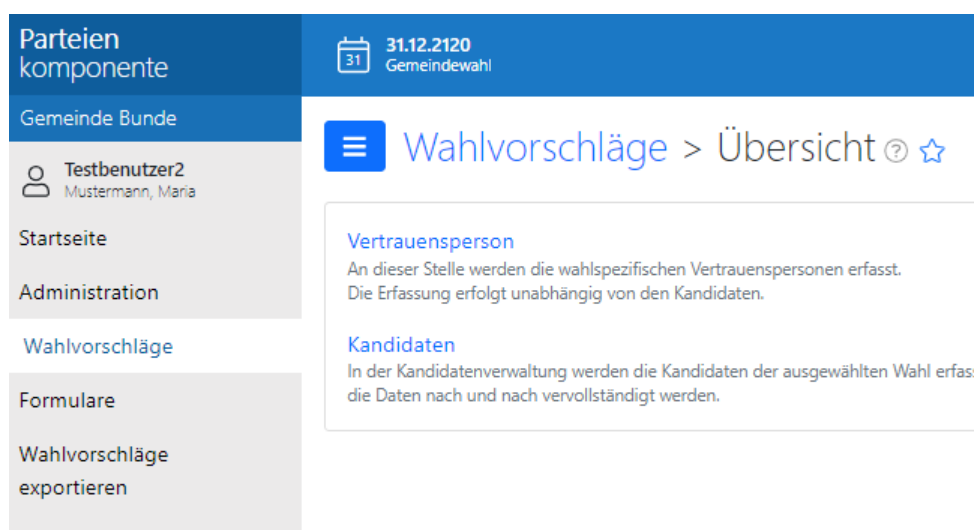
Parteien
komponente

31
31.12.2120
Gemeindewahl

Gemeinde Bunde

Testbenutzer2
Mustermann, Maria

Startseite

Administration

Wahlvorschläge

Formulare

Wahlvorschläge exportieren

Wahlvorschläge > Übersicht

Vertrauensperson
An dieser Stelle werden die wahlspezifischen Vertrauenspersonen erfasst.
Die Erfassung erfolgt unabhängig von den Kandidaten.

Kandidaten
In der Kandidatenverwaltung werden die Kandidaten der ausgewählten Wahl erfass
die Daten nach und nach vervollständigt werden.